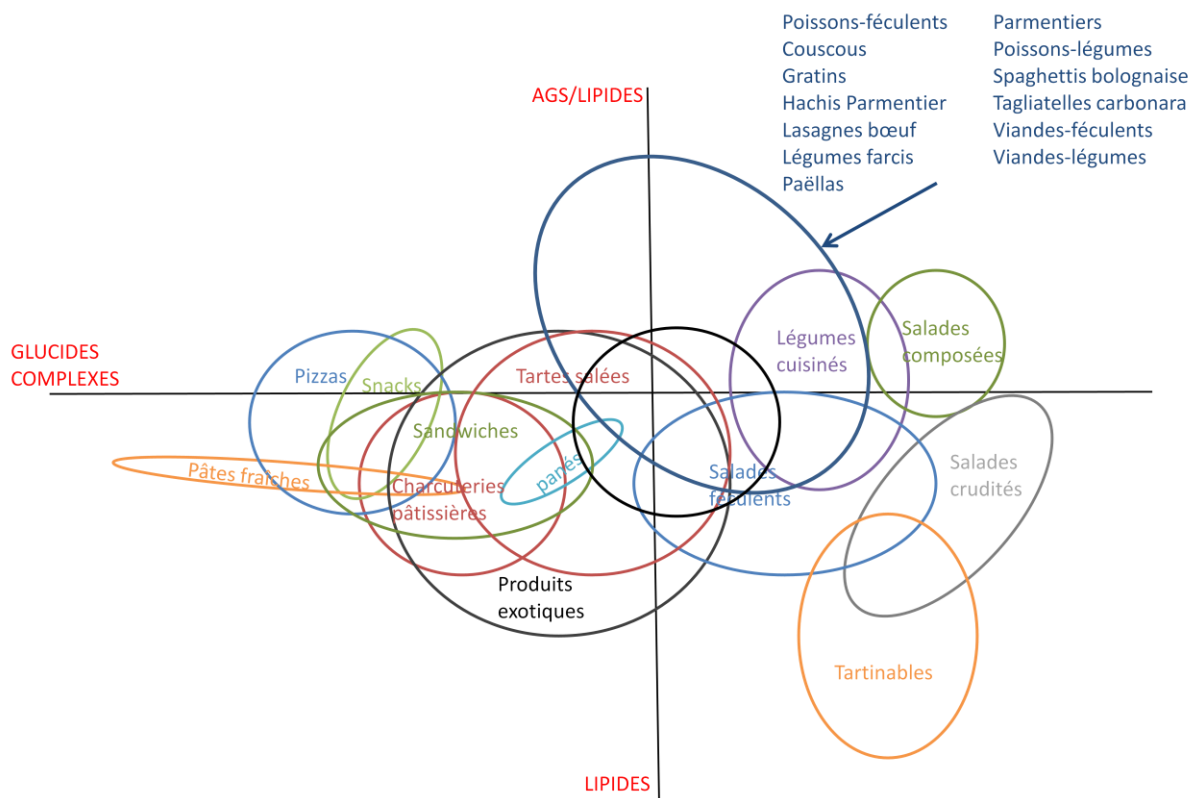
Poissons-féculents
Couscous
Gratins
Hachis Parmentier
Lasagnes bœuf
Légumes farcis
Paëllas

Parmentiers
Poissons-légumes
Spaghettis bolognaise
Tagliatelles carbonara
Viandes-féculents
Viandes-légumes

AGS/LIPIDES

GLUCIDES COMPLEXES

Légumes cuisinés

Salades composées

Pizzas

Snacks

Tartes salées

Sandwiches

Pâtes fraîches

panés

Charcuteries pâtissières

Salades féculents

Salades crudités

Produits exotiques

Tartinables

LIPIDES